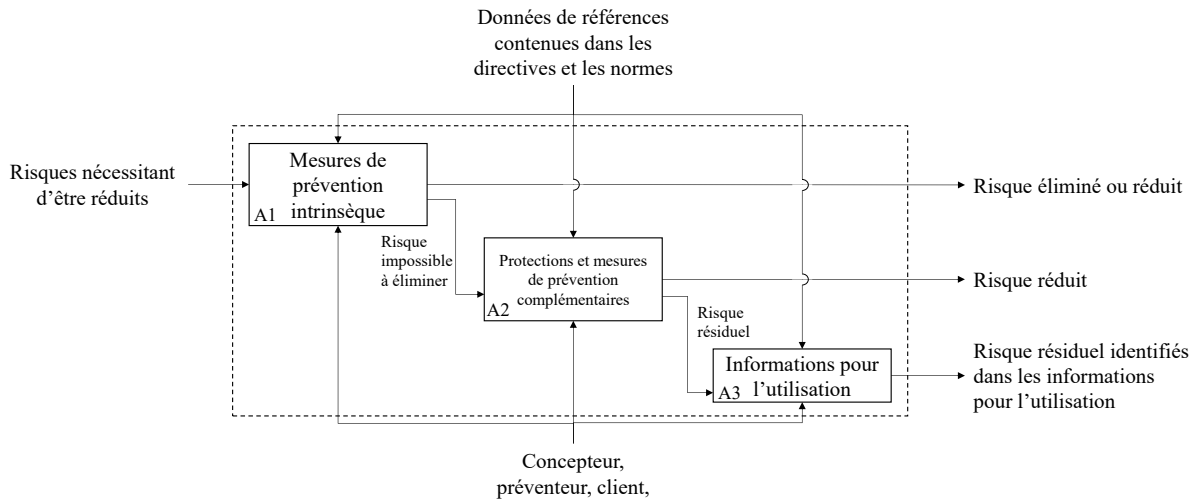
Données de références contenues dans les directives et les normes

Risques nécessitant d'être réduits

Mesures de prévention intrinsèque

A1

Risque éliminé ou réduit

Risque impossible à éliminer

Protections et mesures de prévention complémentaires

A2

Risque réduit

Risque résiduel

Informations pour l'utilisation

A3

Risque résiduel identifiés dans les informations pour l'utilisation

Concepteur, préventeur, client,